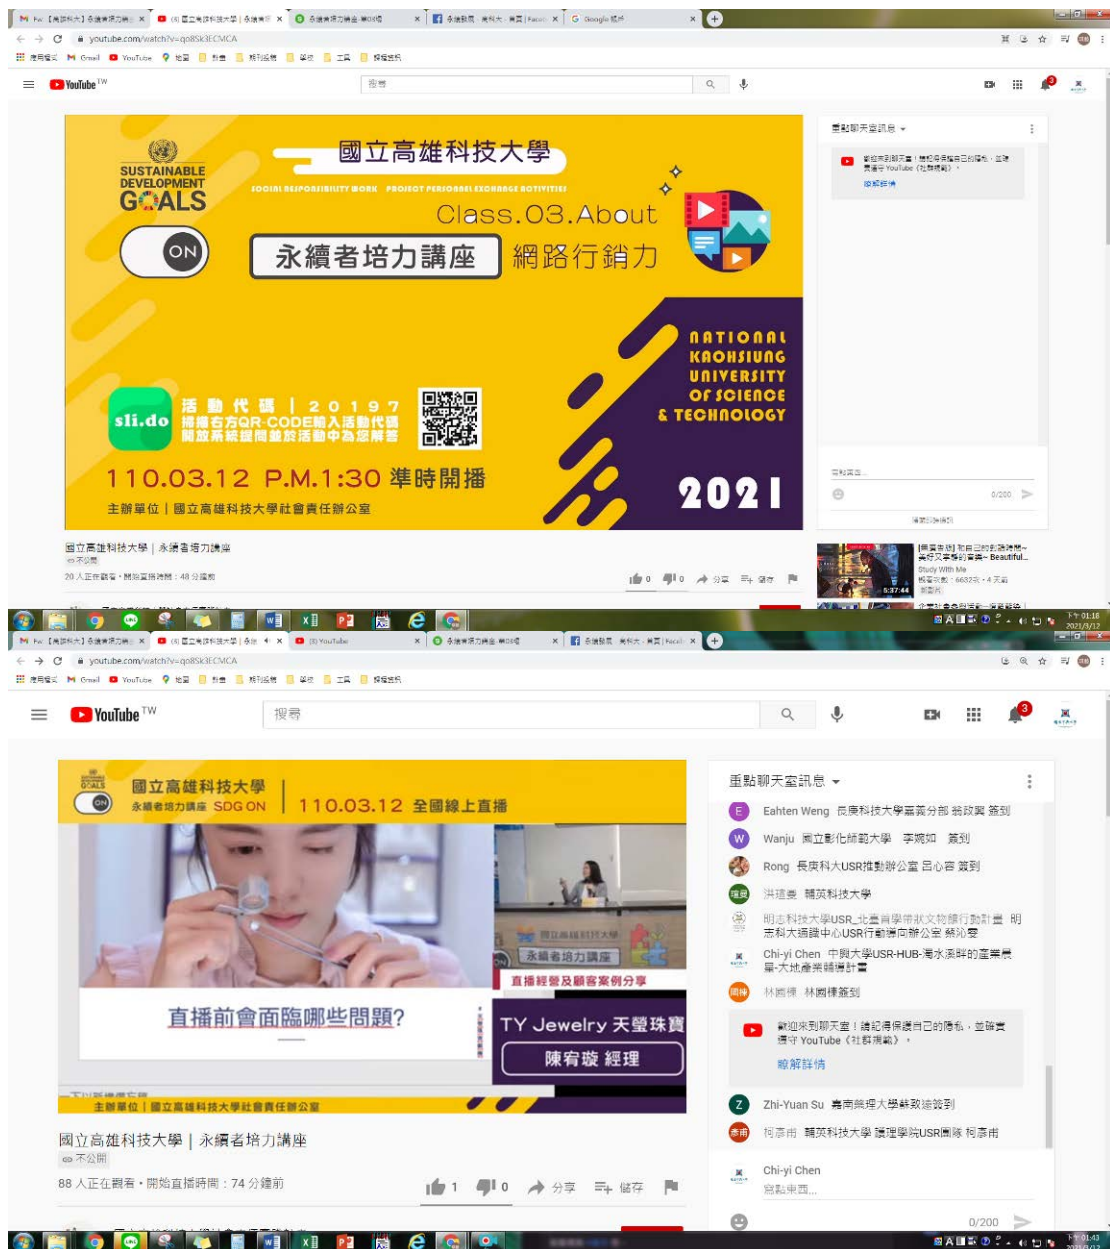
youtube.com/watch?v=qo8Sk3ECMCA

YouTube TW

搜尋

SUSTAINABLE DEVELOPMENT GOALS

ON

國立高雄科技大學

SOCIAL RESPONSIBILITY WORK PROJECT PERSONNEL EXCHANGE ACTIVITIES

Class.03.About

永續者培力講座 網路行銷力

NATIONAL KAOHSIUNG UNIVERSITY OF SCIENCE & TECHNOLOGY

sli.do 活動代碼 | 20197 掃描右方QR-CODE輸入活動代碼 開放系統提問並於活動中為您解答

110.03.12 P.M.1:30 準時開播

2021

主辦單位 | 國立高雄科技大學社會責任辦公室

重點聊天室訊息

國立高雄科技大學 | 永續者培力講座

不公開

分享 儲存

YouTube TW

搜尋

重點聊天室訊息

國立高雄科技大學

永續者培力講座 SDG ON

110.03.12 全國線上直播

直播經營及顧客案例分享

直播前會面臨哪些問題?

TY Jewelry 天璽珠寶

陳宥璇 經理

主辦單位 | 國立高雄科技大學社會責任辦公室

Eahten Weng 長庚科技大學嘉義分部 翁玟翼 簽到

Wanju 國立彰化師範大學 李婉如 簽到

Rong 長庚科大USR推動辦公室 呂心容 簽到

洪瑄憂 輔英科技大學

明志科技大學USR_北臺青學帶狀文物傳行數計畫 明志科大通識中心USR行動導向辦公室 蔡沁雯

Chi-yi Chen 中興大學USR-HUB-濁水溪畔的產業農業-大地產業轉導計畫

林園標 林園標簽到

歡迎來到聊天室!請記得保護自己的隱私,並確實遵守 YouTube《社群規範》。

瞭解詳情

Zhi-Yuan Su 嘉南藥理大學蘇致遠簽到

柯泰甫 輔英科技大學 護理學院USR團隊 柯泰甫

Chi-yi Chen

寫點東西...

0/200

國立高雄科技大學 | 永續者培力講座

不公開

88 人正在觀看 • 開始直播時間:74 分鐘前

1 0 分享 儲存